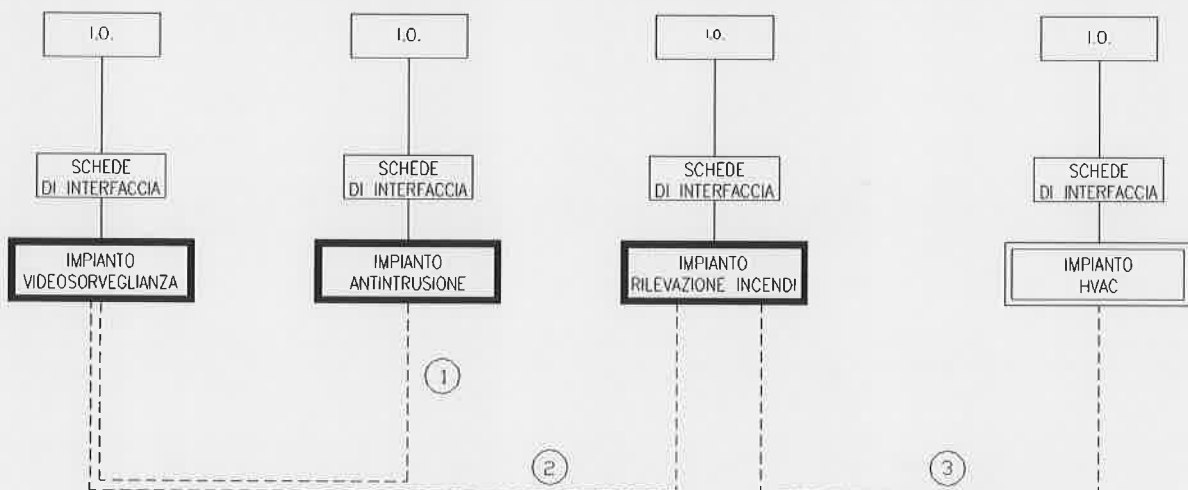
I.O.

I.O.

I.O.

I.O.

SCHEDE DI INTERFACCIA

SCHEDE DI INTERFACCIA

SCHEDE DI INTERFACCIA

SCHEDE DI INTERFACCIA

IMPIANTO VIDEOSORVEGLIANZA

IMPIANTO ANTINTRUSIONE

IMPIANTO RILEVAZIONE INCENDI

IMPIANTO HVAC

1

2

3